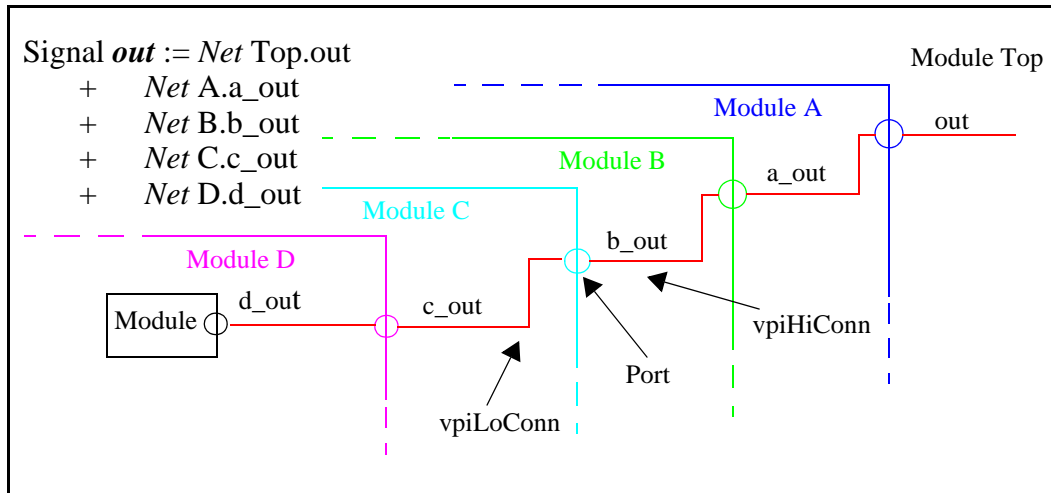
Signal ***out*** := *Net* Top.out
+ *Net* A.a_out
+ *Net* B.b_out
+ *Net* C.c_out
+ *Net* D.d_out

Module Top
Module A
out
Module B
a_out
Module C
b_out
Module D
d_out
Module
c_out
vpiHiConn
Port
vpiLoConn